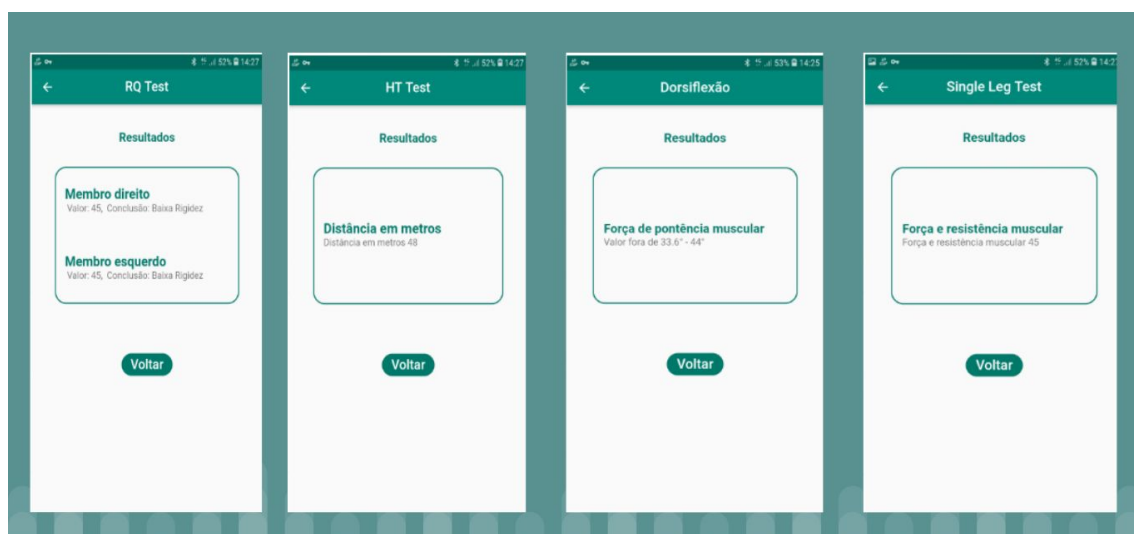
52% 14:27

RQ Test

Resultados

Membro direito
Valor: 45, Conclusão: Baixa Rigidez

Membro esquerdo
Valor: 45, Conclusão: Baixa Rigidez

Voltar

52% 14:27

HT Test

Resultados

Distância em metros
Distância em metros 48

Voltar

53% 14:25

Dorsiflexão

Resultados

Força de pontência muscular
Valor fora de 33.6° - 44°

Voltar

52% 14:27

Single Leg Test

Resultados

Força e resistência muscular
Força e resistência muscular 45

Voltar